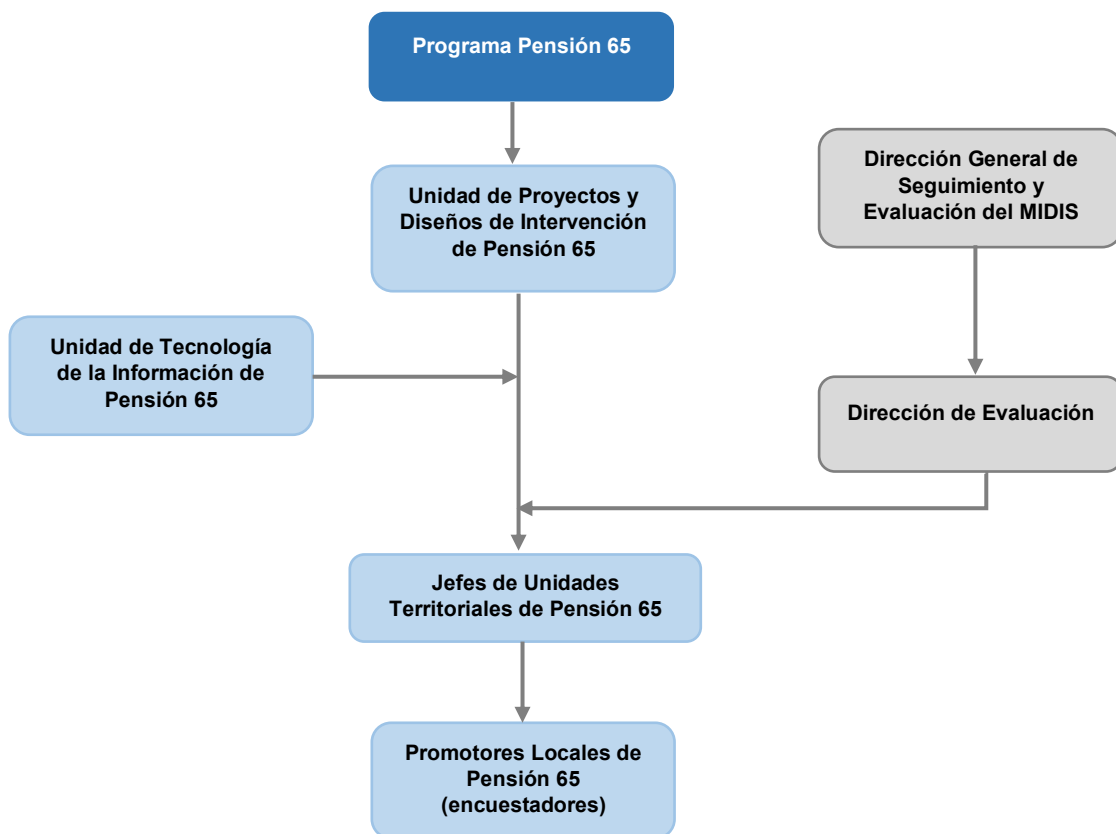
Programa Pensión 65

Unidad de Proyectos y Diseños de Intervención de Pensión 65

Dirección General de Seguimiento y Evaluación del MIDIS

Unidad de Tecnología de la Información de Pensión 65

Dirección de Evaluación

Jefes de Unidades Territoriales de Pensión 65

Promotores Locales de Pensión 65 (encuestadores)